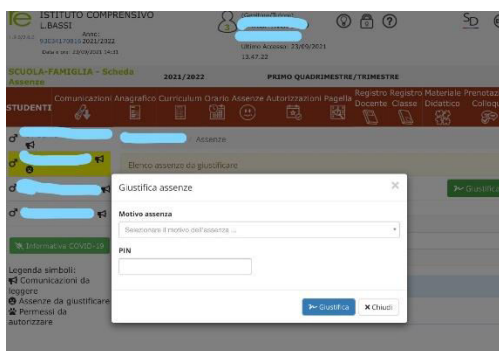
ISTITUTO COMPRENSIVO L.BASSI
Anno: 01/09/2021 - 31/08/2022
Data e ora: 23/09/2021 14:31

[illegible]
Ultimo Accesso: 23/09/2021 13:47:22

SD

SCUOLA-FAMIGLIA - Scheda Assenze
2021/2022
PRIMO QUADRIMESTRE/TRIMESTRE

STUDENTI
Comunicazioni
Anagrafico
Curriculum
Orario
Assenze
Autorizzazioni
Pagella
Registro Docente
Registro Classe
Materiale Didattico
Prenotazione Colloqui

Assenze

Elenco assenze da giustificare

Giustifica

Informativa COVID-19

Legenda simboli:
Comunicazioni da leggere
Assenze da giustificare
Permessi da autorizzare

Giustifica assenze

Motivo assenza
Selezionare il motivo dell'assenza ...

PIN

Giustifica
Chiudi